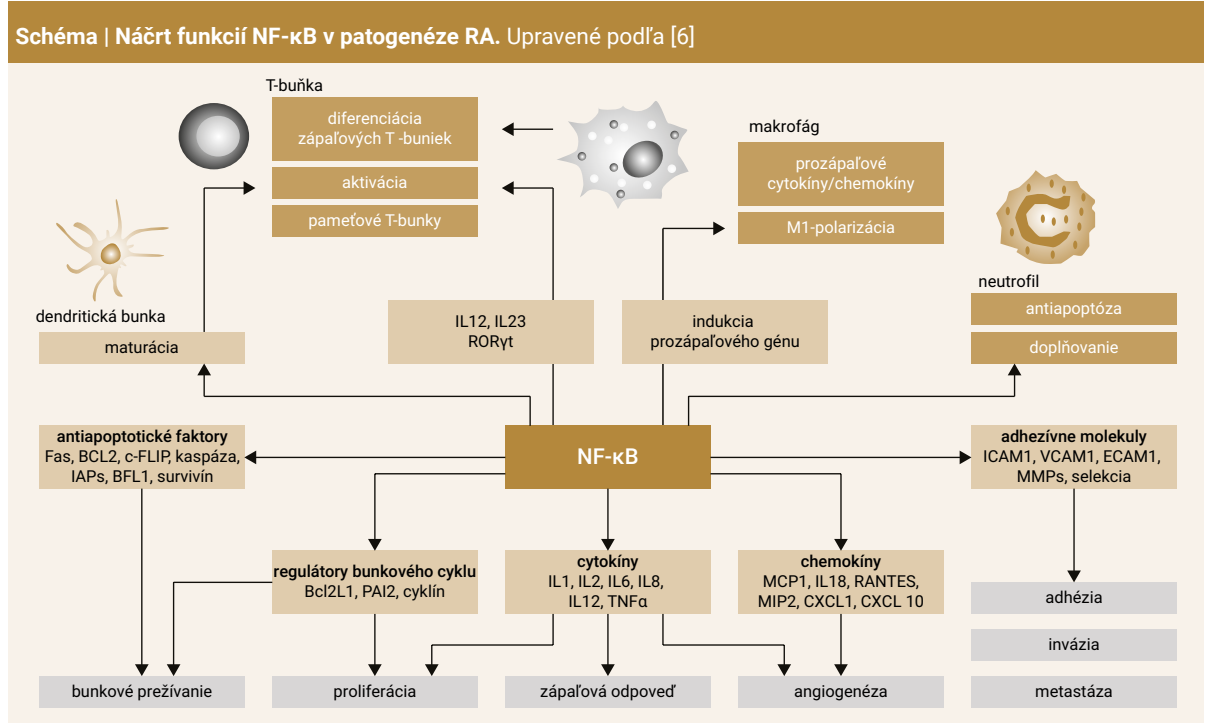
**Schéma | Náčrt funkcií NF-κB v patogenéze RA.** Upravené podľa [6]

T-buňka

diferenciácia zápaľových T -buniek

aktivácia

pameťové T-bunky

makrofág

prozápaľové cytokíny/chemokíny

M1-polarizácia

neutrofil

antiapoptóza

doplňovanie

dendritická bunka

maturácia

IL12, IL23
RORγt

indukcia prozápaľového génu

**antiapoptotické faktory**
Fas, BCL2, c-FLIP, kaspáza, IAPs, BFL1, survivín

NF-κB

**adhezívne molekuly**
ICAM1, VCAM1, ECAM1, MMPs, selekcia

**regulátory bunkového cyklu**
Bcl2L1, PAI2, cyklín

**cytokíny**
IL1, IL2, IL6, IL8, IL12, TNFα

**chemokíny**
MCP1, IL18, RANTES, MIP2, CXCL1, CXCL 10

adhézia

invázia

metastáza

bunkové prežívanie

proliferácia

zápaľová odpoveď

angiogenéza